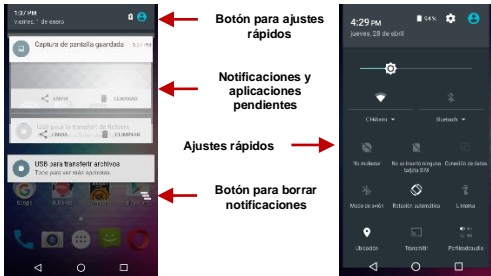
1:37 PM
Viernes, 1 de enero

Captura de pantalla guardada

ENVIAR
ELIMINAR

USB para transferir archivos

USB para transferir archivos
Tocar para ver más opciones.

Google
Play Store

Botón para ajustes rápidos

Notificaciones y aplicaciones pendientes

Ajustes rápidos

Botón para borrar notificaciones

4:29 PM
jueves, 28 de abril
94%

Bluetooth

No molestar
No se insertó ninguna tarjeta SIM
Conexión de datos

Modo de avión
Rotación automática
Linterna

Ubicación
Transmitir
Punto de acceso